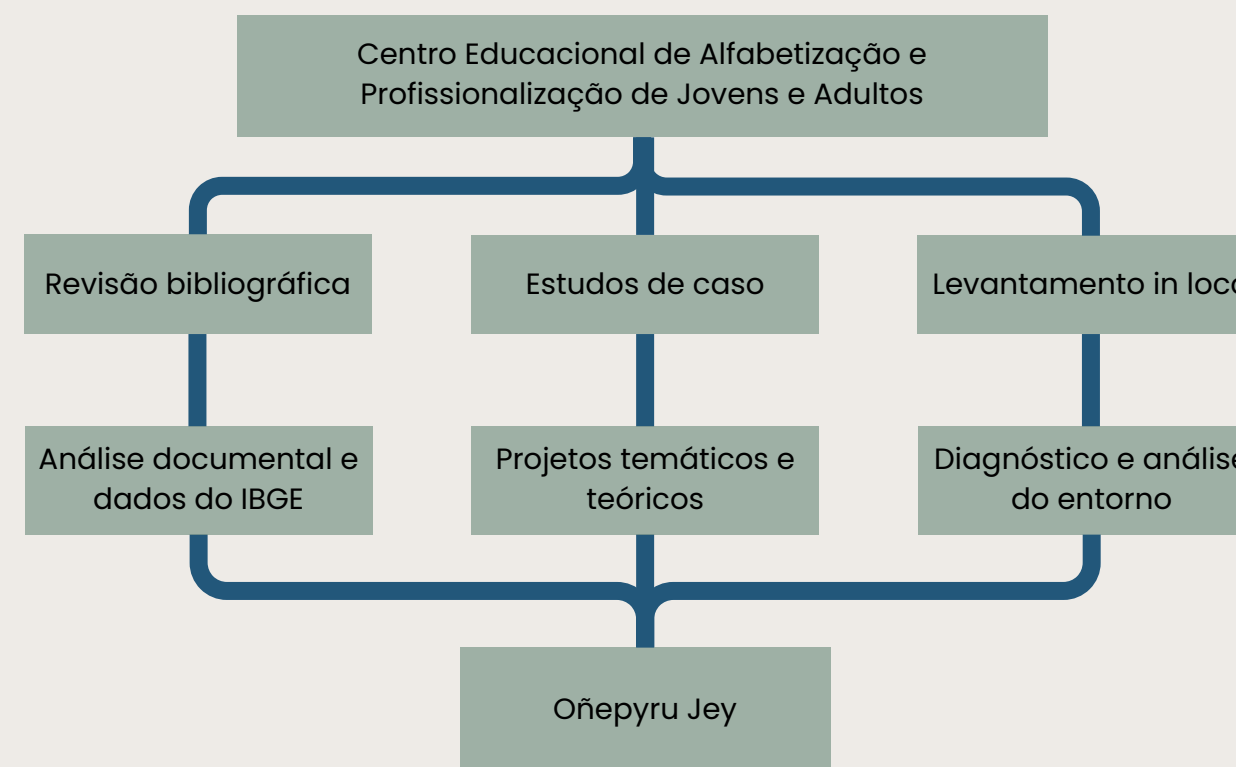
Centro Educacional de Alfabetização e Profissionalização de Jovens e Adultos

Revisão bibliográfica

Estudos de caso

Levantamento in loc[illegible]

Análise documental e dados do IBGE

Projetos temáticos e teóricos

Diagnóstico e anális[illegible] do entorno

Oñepyru Jey